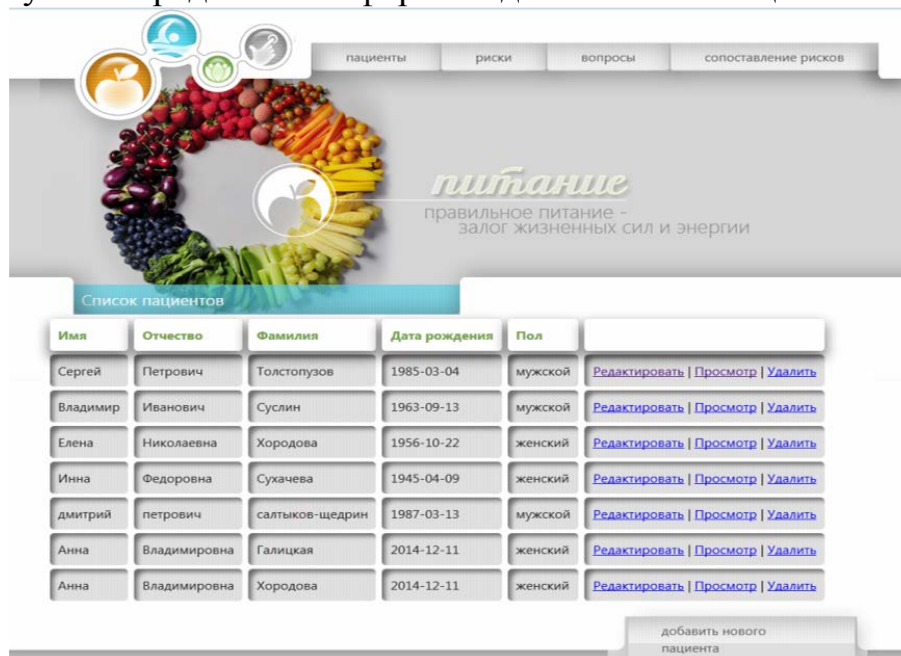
пациенты | риски | вопросы | сопоставление рисков

питание
правильное питание - залог жизненных сил и энергии

Список пациентов

| Имя | Отчество | Фамилия | Дата рождения | Пол | |
|---|---|---|---|---|---|
| Сергей | Петрович | Толстопузов | 1985-03-04 | мужской | Редактировать \| Просмотр \| Удалить |
| Владимир | Иванович | Суслин | 1963-09-13 | мужской | Редактировать \| Просмотр \| Удалить |
| Елена | Николаевна | Хородова | 1956-10-22 | женский | Редактировать \| Просмотр \| Удалить |
| Инна | Федоровна | Сухачева | 1945-04-09 | женский | Редактировать \| Просмотр \| Удалить |
| дмитрий | петрович | салтыков-щедрин | 1987-03-13 | мужской | Редактировать \| Просмотр \| Удалить |
| Анна | Владимировна | Галицкая | 2014-12-11 | женский | Редактировать \| Просмотр \| Удалить |
| Анна | Владимировна | Хородова | 2014-12-11 | женский | Редактировать \| Просмотр \| Удалить |

добавить нового пациента